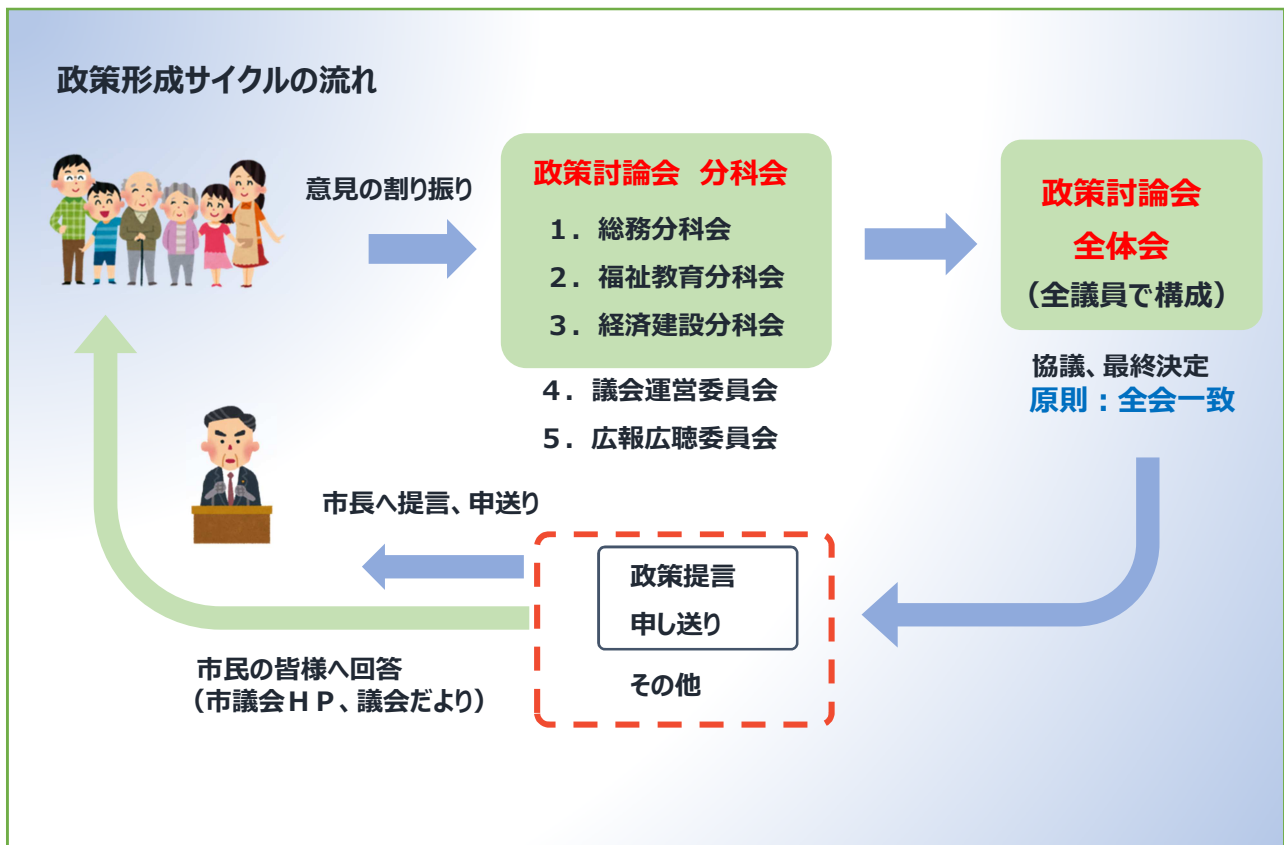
政策形成サイクルの流れ

意見の割り振り

政策討論会　分科会

１．総務分科会

２．福祉教育分科会

３．経済建設分科会

４．議会運営委員会

５．広報広聴委員会

政策討論会

全体会

（全議員で構成）

協議、最終決定

原則：全会一致

市長へ提言、申送り

政策提言

申し送り

その他

市民の皆様へ回答
（市議会ＨＰ、議会だより）